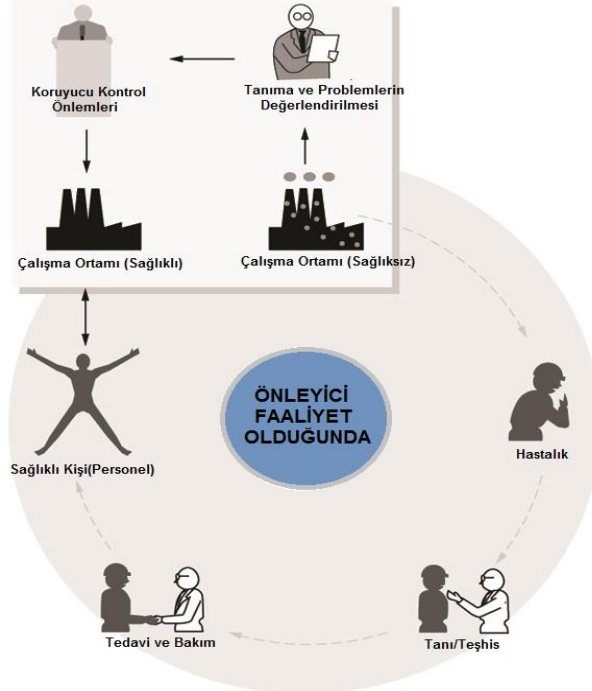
Koruyucu Kontrol Önlemleri

Tanıma ve Problemlerin Değerlendirilmesi

Çalışma Ortamı (Sağlıklı)

Çalışma Ortamı (Sağlıksız)

ÖNLEYİCİ FAALİYET OLDUĞUNDA

Sağlıklı Kişi(Personel)

Hastalık

Tedavi ve Bakım

Tanı/Teşhis